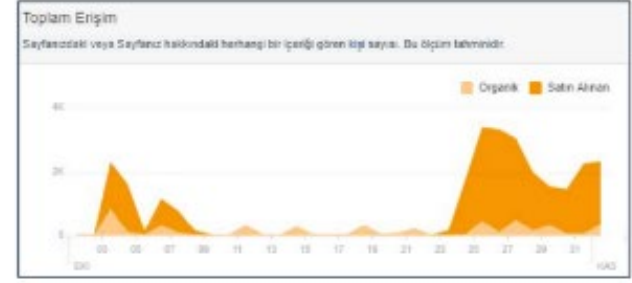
Toplam Erişim

Sayfanızdaki veya Sayfanız hakkındaki herhangi bir içeriği gören kişi sayısı. Bu ölçüm tahminidir.

Organik   Satın Alınan

4K

2K

0

03 05 07 09 11 13 15 17 19 21 23 25 27 29 31

EKİ   KAS